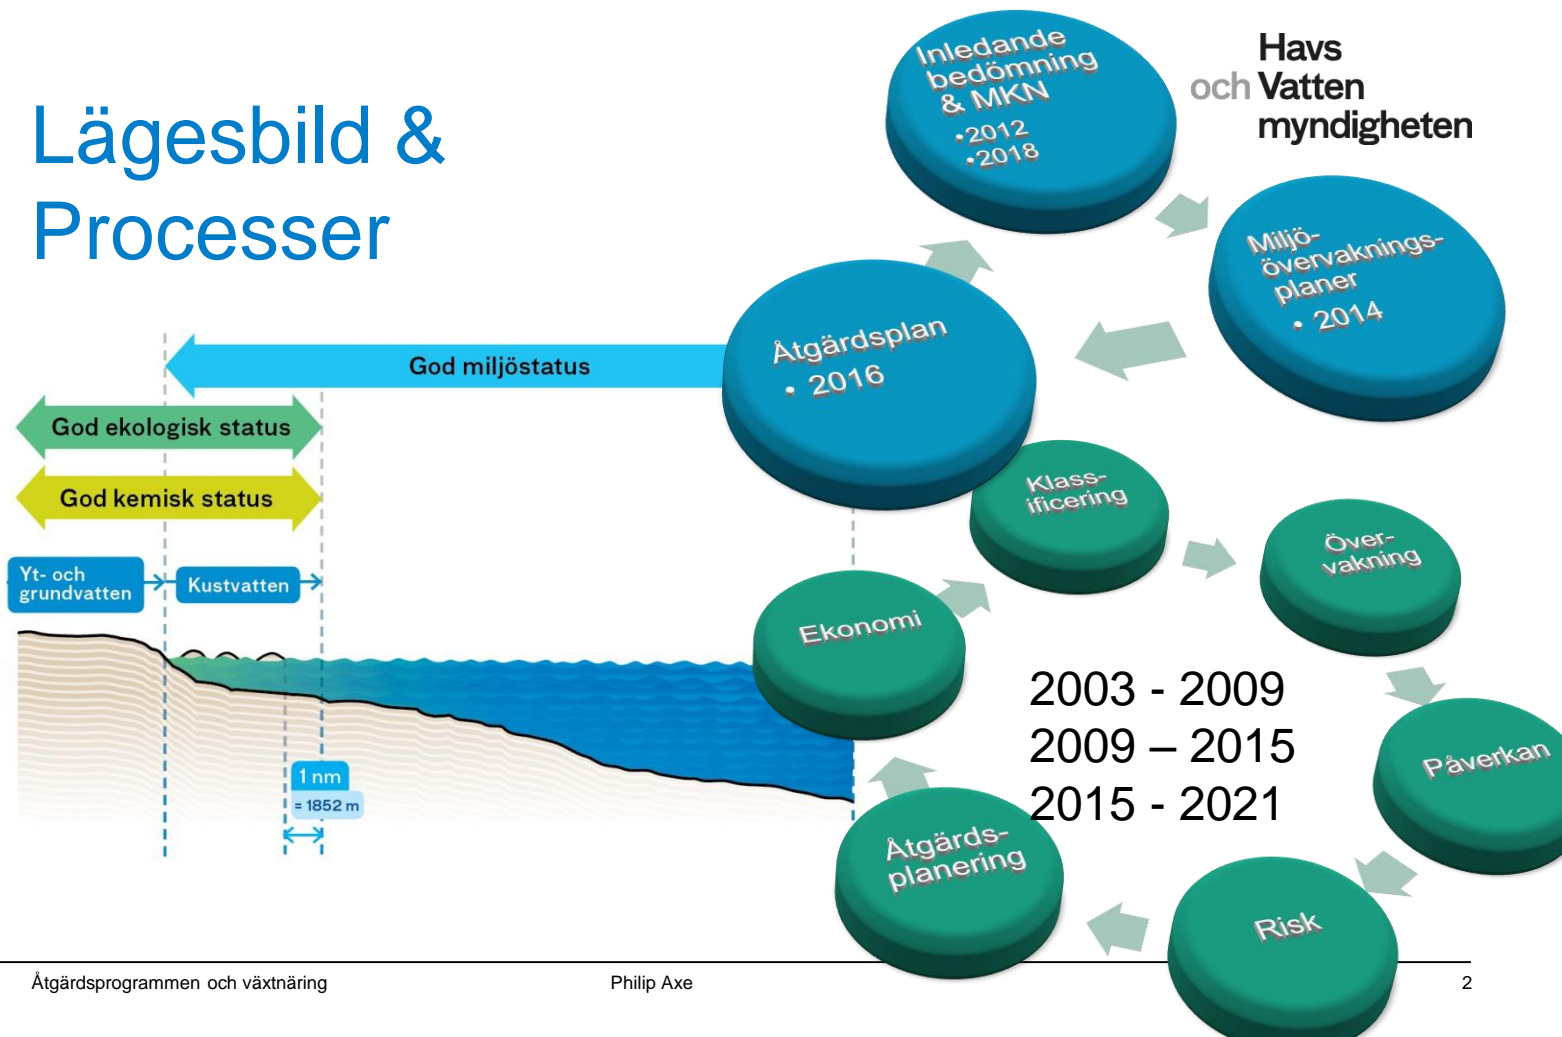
Lägesbild & Processer

Havs och Vatten myndigheten

Inledande bedömning & MKN
•2012
•2018

Miljö-övervaknings-planer
• 2014

Åtgärdsplan
• 2016

God miljöstatus

God ekologisk status

God kemisk status

Yt- och grundvatten

Kustvatten

1 nm
= 1852 m

Klass-ificering

Över-vakning

Ekonomi

Påverkan

Risk

Åtgärds-planering

2003 - 2009
2009 – 2015
2015 - 2021

Åtgärdsprogrammen och växtnäring

Philip Axe

2